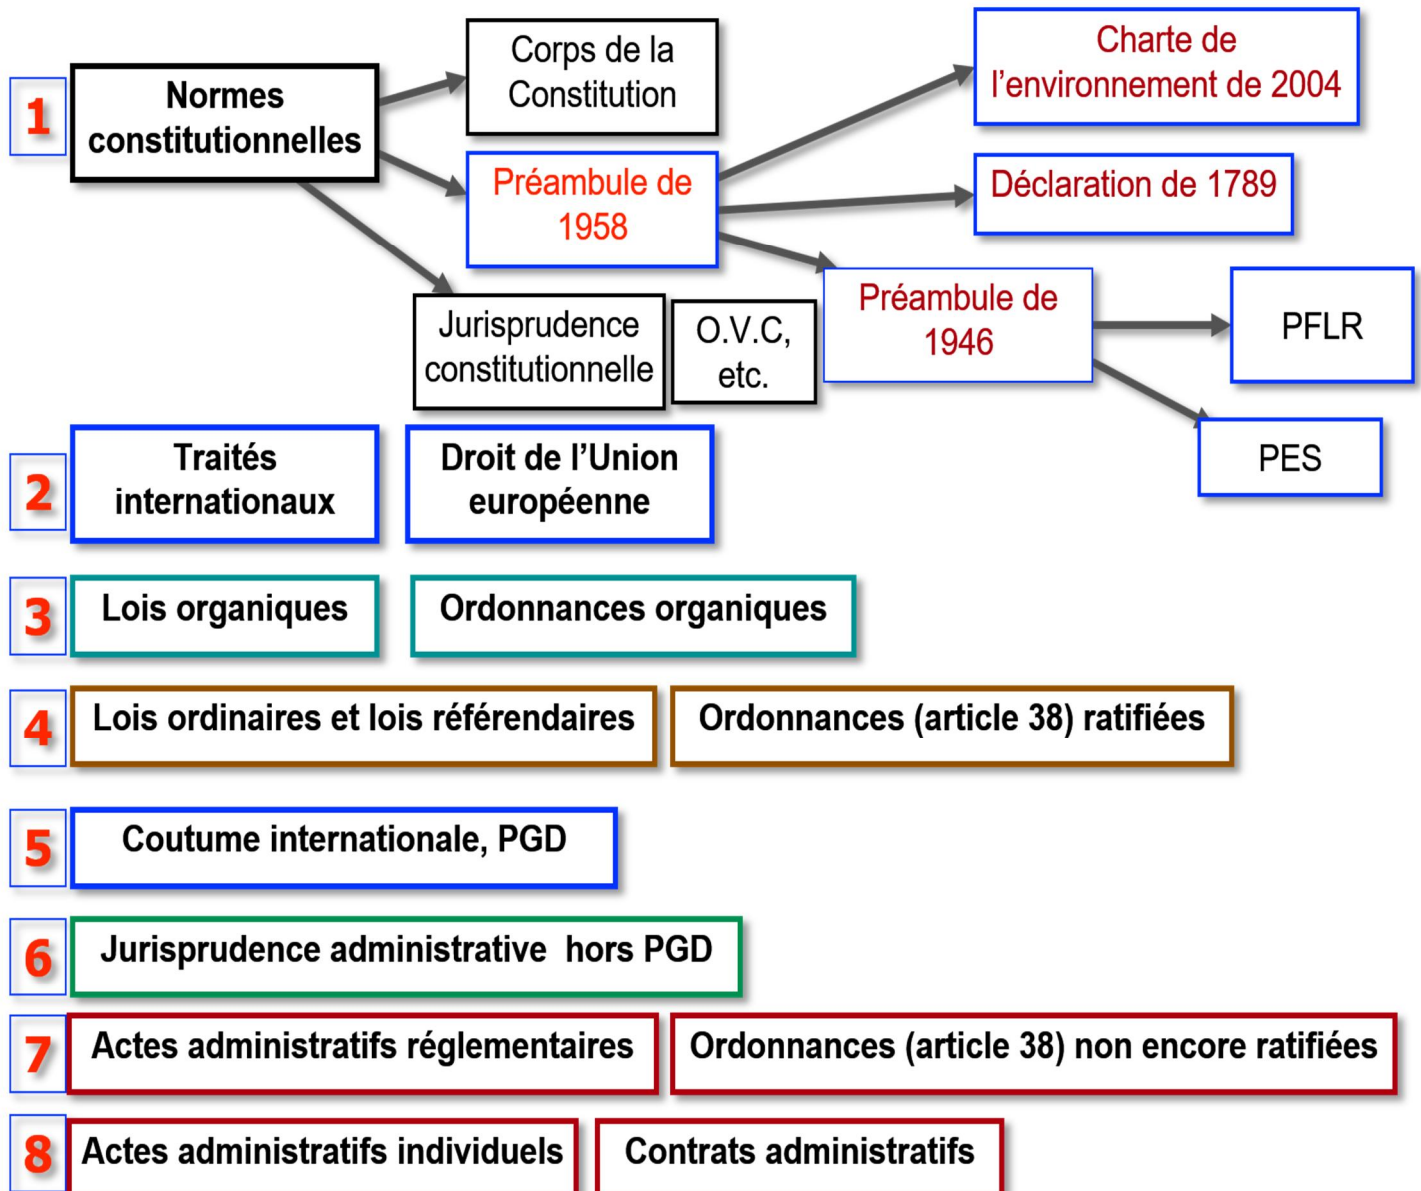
1

Normes constitutionnelles

Corps de la Constitution

Préambule de 1958

Charte de l’environnement de 2004

Déclaration de 1789

Préambule de 1946

PFLR

PES

Jurisprudence constitutionnelle

O.V.C, etc.

2

Traités internationaux

Droit de l’Union européenne

3

Lois organiques

Ordonnances organiques

4

Lois ordinaires et lois référendaires

Ordonnances (article 38) ratifiées

5

Coutume internationale, PGD

6

Jurisprudence administrative hors PGD

7

Actes administratifs réglementaires

Ordonnances (article 38) non encore ratifiées

8

Actes administratifs individuels

Contrats administratifs